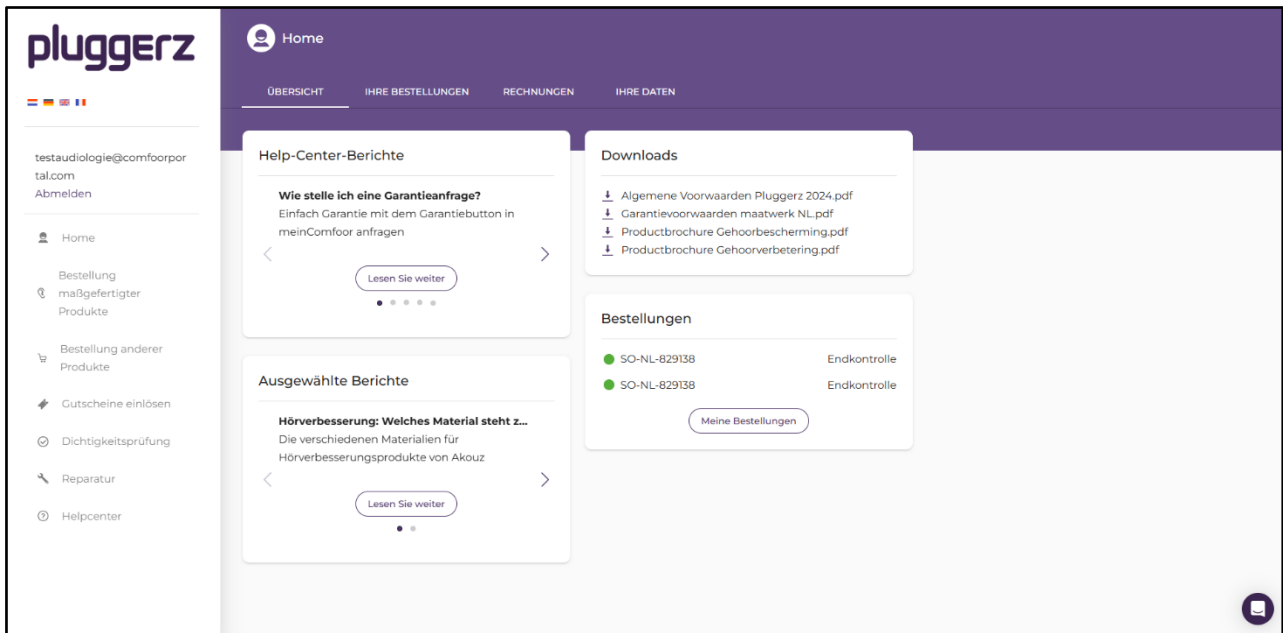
pluggerz

testaudiologie@comfoorportal.com
Abmelden

Home
Bestellung maßgefertigter Produkte
Bestellung anderer Produkte
Gutscheine einlösen
Dichtigkeitsprüfung
Reparatur
Helpcenter

Home

ÜBERSICHT IHRE BESTELLUNGEN RECHNUNGEN IHRE DATEN

Help-Center-Berichte

Wie stelle ich eine Garantieanfrage?
Einfach Garantie mit dem Garantiebutton in meinComfoor anfragen

Lesen Sie weiter

Ausgewählte Berichte

Hörverbesserung: Welches Material steht z...
Die verschiedenen Materialien für Hörverbesserungsprodukte von Akouz

Lesen Sie weiter

Downloads

Algemene Voorwaarden Pluggerz 2024.pdf
Garantievoorwaarden maatwerk NL.pdf
Productbrochure Gehoorbescherming.pdf
Productbrochure Gehoorverbetering.pdf

Bestellungen

SO-NL-829138 Endkontrolle
SO-NL-829138 Endkontrolle

Meine Bestellungen